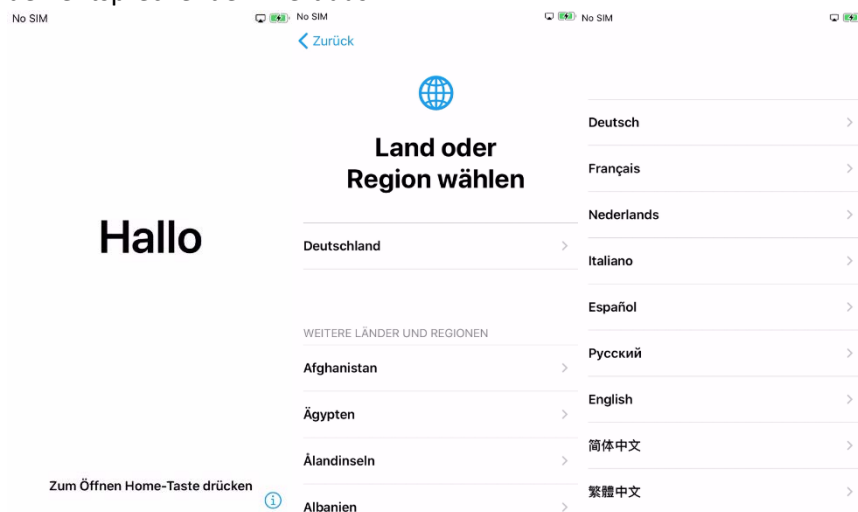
No SIM

Hallo

Zum Öffnen Home-Taste drücken

No SIM

Zurück

Land oder Region wählen

Deutschland

WEITERE LÄNDER UND REGIONEN

Afghanistan

Ägypten

Ålandinseln

Albanien

No SIM

Deutsch

Français

Nederlands

Italiano

Español

Русский

English

简体中文

繁體中文